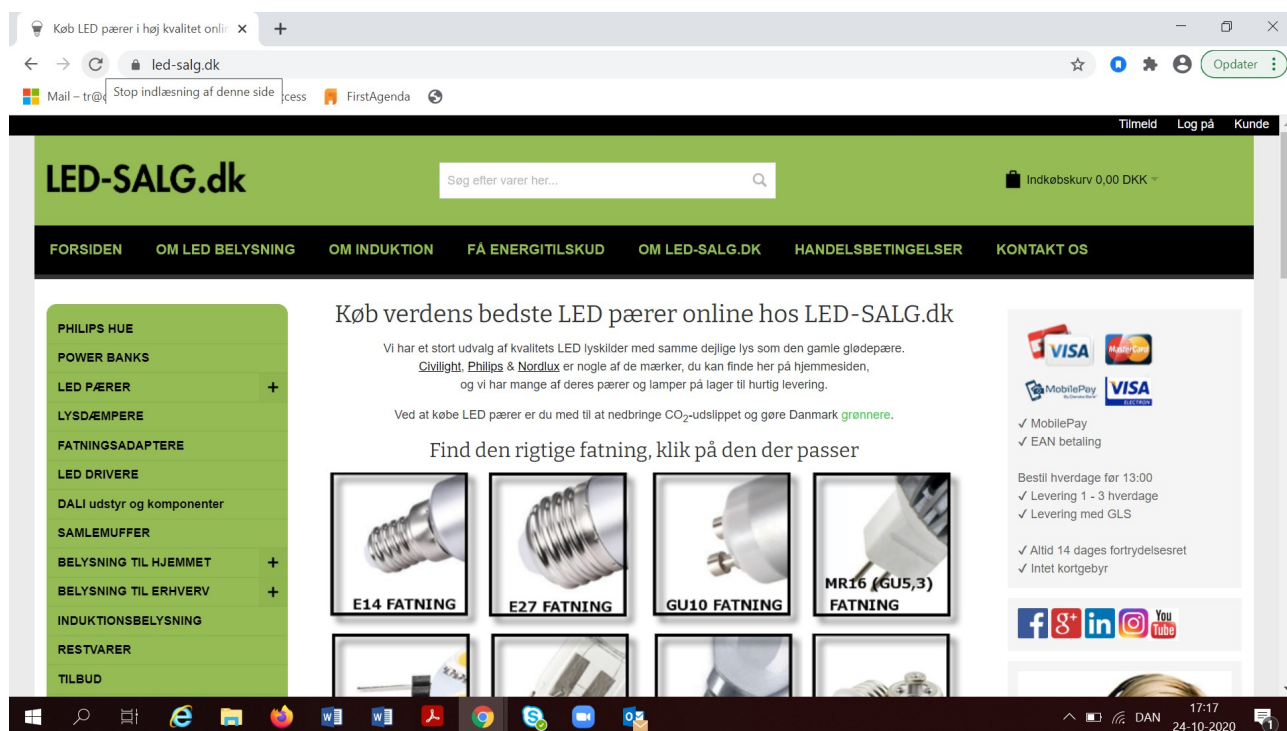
Køb LED pærer i høj kvalitet onli ×

led-salg.dk

Opdater

Mail – tr@ Stop indlæsning af denne side ccess FirstAgenda

Tilmeld Log på Kunde

LED-SALG.dk

Søg efter varer her...

Indkøbskurv 0,00 DKK

FORSIDEN OM LED BELYSNING OM INDUKTION FÅ ENERGITILSKUD OM LED-SALG.DK HANDELSBETINGELSER KONTAKT OS

PHILIPS HUE
POWER BANKS
LED PÆRER +
LYSDÆMPERE
FATNINGSADAPTERE
LED DRIVERE
DALI udstyr og komponenter
SAMLEMUFFER
BELYSNING TIL HJEMMET +
BELYSNING TIL ERHVERV +
INDUKTIONSBELYSNING
RESTVARER
TILBUD

Køb verdens bedste LED pærer online hos LED-SALG.dk

Vi har et stort udvalg af kvalitets LED lyskilder med samme dejlige lys som den gamle glødepære. Civilight, Philips & Nordlux er nogle af de mærker, du kan finde her på hjemmesiden, og vi har mange af deres pærer og lamper på lager til hurtig levering.

Ved at købe LED pærer er du med til at nedbringe $CO_2$-udslippet og gøre Danmark grønnere.

Find den rigtige fatning, klik på den der passer

E14 FATNING
E27 FATNING
GU10 FATNING
MR16 (GU5,3) FATNING

VISA MasterCard MobilePay VISA

✓ MobilePay
✓ EAN betaling

Bestil hverdage før 13:00
✓ Levering 1 - 3 hverdage
✓ Levering med GLS

✓ Altid 14 dages fortrydelsesret
✓ Intet kortgebyr

You Tube

DAN 17:17 24-10-2020